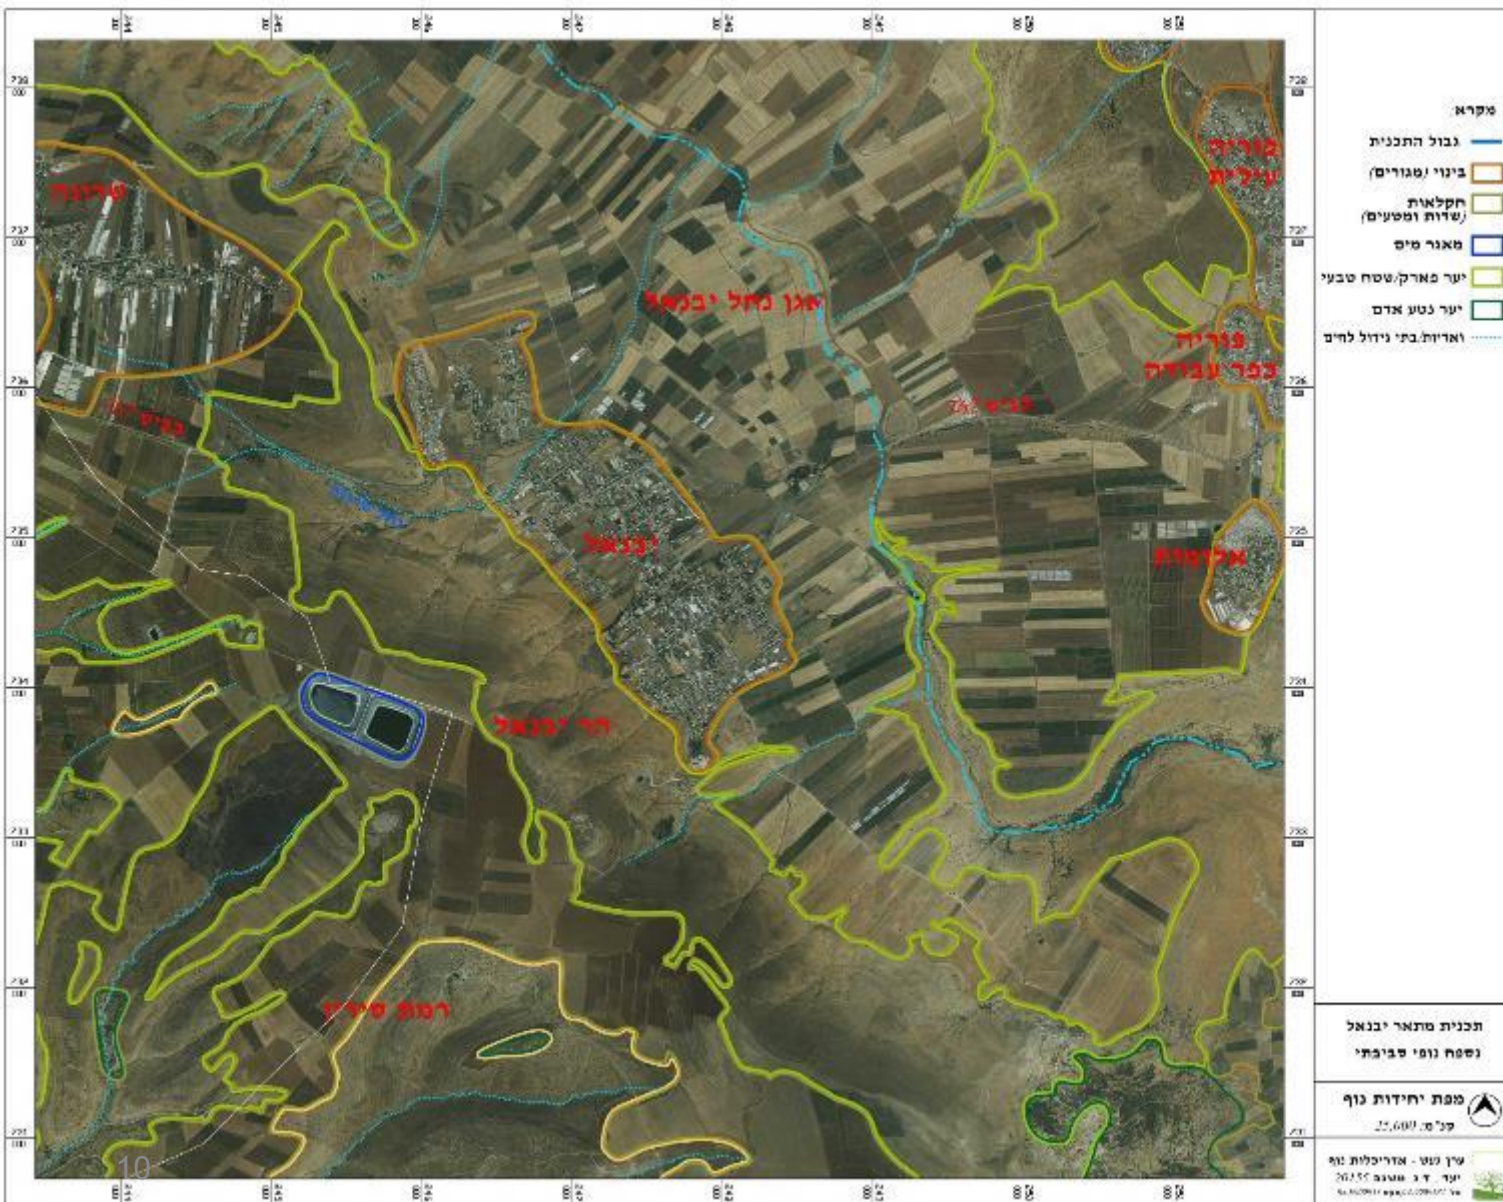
שרונה
נחל יבנאל
אגן נחל יבנאל
יבנאל
הר יבנאל
רמות סירין
פוריה עילית
פוריה כפר עבודה
נחל
אלומות
10

מקרא
גבול התכנית
בינוי (מגורים)
חקלאות (שדות ומטעים)
מאגר מים
יער פארק/שטח טבעי
יער נטע אדם
ואדיות/בתי גידול לחים

תכנית מתאר יבנאל
נספח נופי סביבתי

מפת יחידות נוף
קנ"מ: 25,000

ערן נטע - אדריכלות נוף